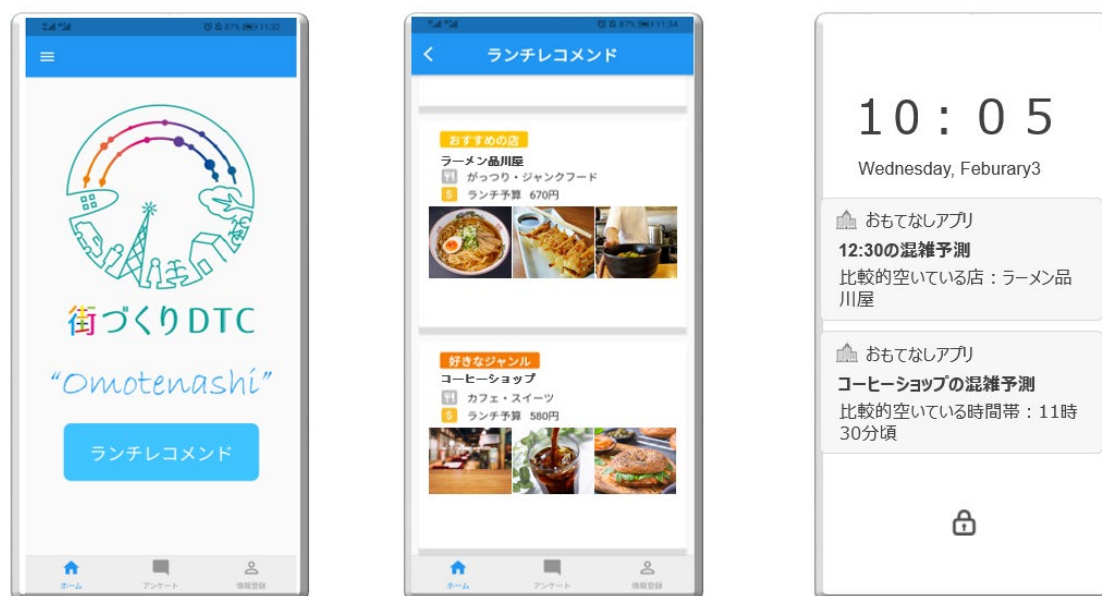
87% 11:32

街づくりDTC

"Omotenashi"

ランチレコメンド

ホーム アンケート 情報登録

87% 11:34

ランチレコメンド

おすすめの店
ラーメン品川屋
がっつり・ジャンクフード
ランチ予算 670円

好きなジャンル
コーヒーショップ
カフェ・スイーツ
ランチ予算 580円

ホーム アンケート 情報登録

10:05
Wednesday, Feburary3

おもてなしアプリ
12:30の混雑予測
比較的空いている店：ラーメン品川屋

おもてなしアプリ
コーヒーショップの混雑予測
比較的空いている時間帯：11時30分頃